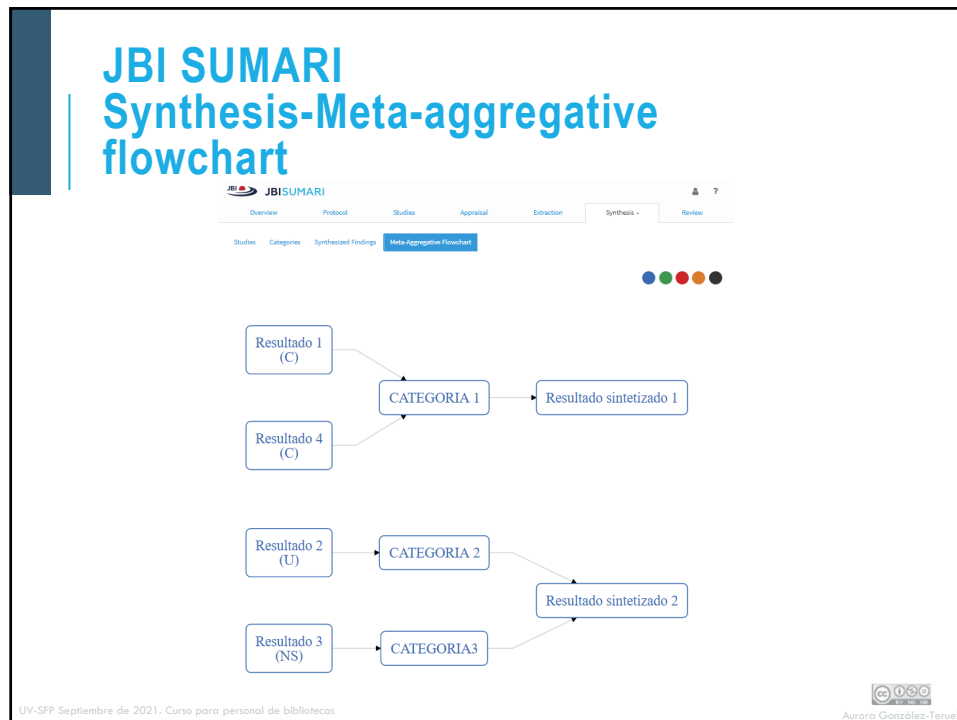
JBI SUMARI
Synthesis-Meta-aggregative flowchart

JBI JBISUMARI

Overview Protocol Studies Appraisal Extraction Synthesis Review

Studies Categories Synthesized Findings Meta-Aggregative Flowchart

Resultado 1 (C)

Resultado 4 (C)

CATEGORIA 1

Resultado sintetizado 1

Resultado 2 (U)

CATEGORIA 2

Resultado 3 (NS)

CATEGORIA3

Resultado sintetizado 2

UV-SFP Septiembre de 2021. Curso para personal de bibliotecas

Aurora González-Teruel